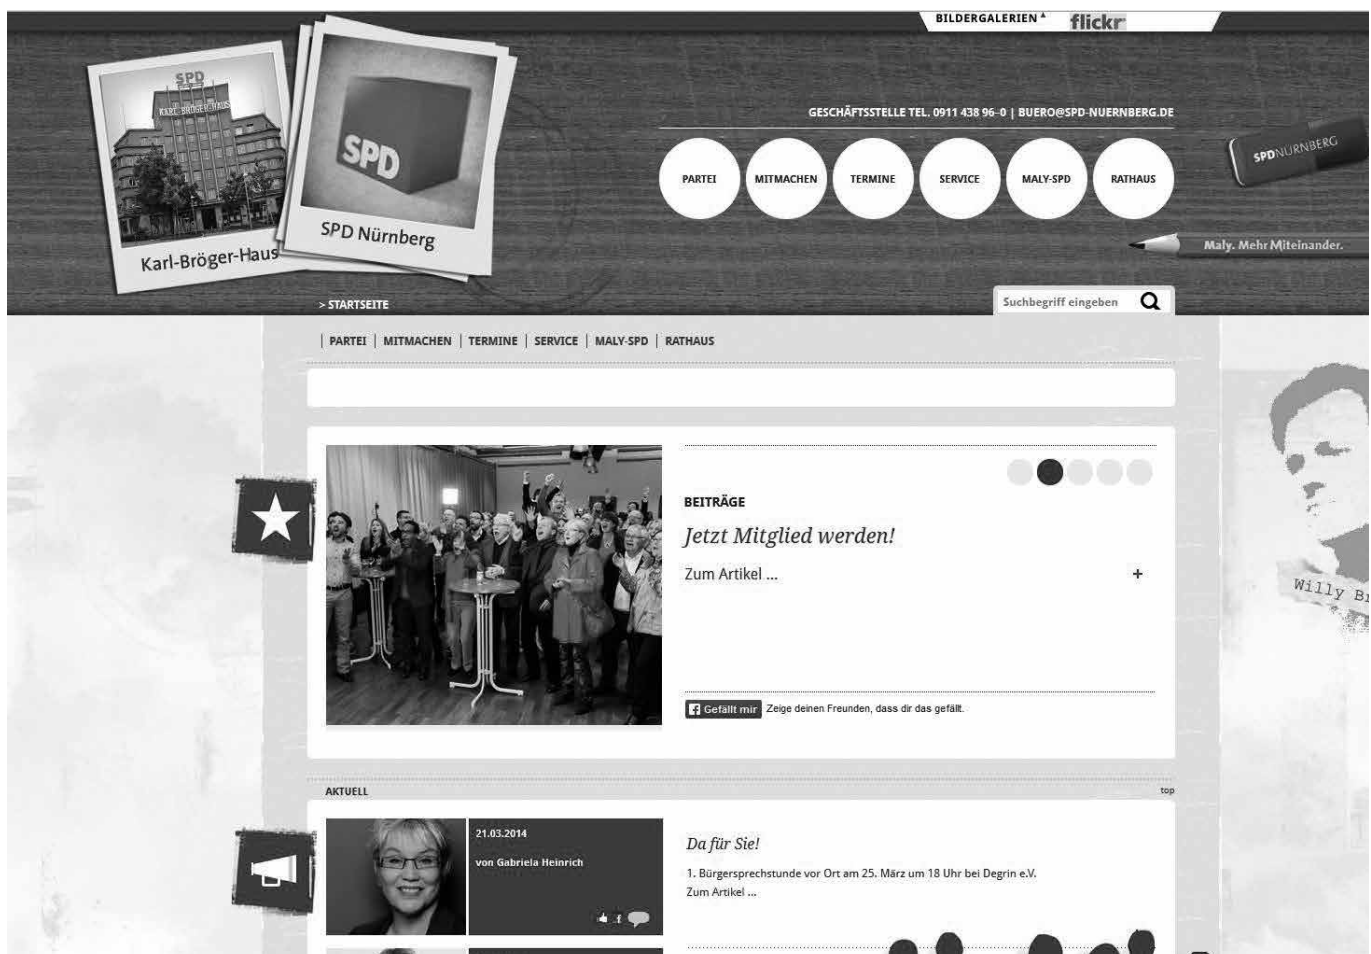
BILDERGALERIEN flickr

SPD
KARL-BRÖGER-HAUS
Karl-Bröger-Haus

SPD
SPD Nürnberg

GESCHÄFTSSTELLE TEL. 0911 438 96-0 | BUERO@SPD-NUERNBERG.DE

PARTEI
MITMACHEN
TERMINE
SERVICE
MALY-SPD
RATHAUS

SPDNÜRNBERG

Maly. Mehr Miteinander.

> STARTSEITE

Suchbegriff eingeben

| PARTEI | MITMACHEN | TERMINE | SERVICE | MALY-SPD | RATHAUS

BEITRÄGE
Jetzt Mitglied werden!
Zum Artikel ...
+

Gefällt mir Zeige deinen Freunden, dass dir das gefällt.

Willy B

AKTUELL
top

21.03.2014
von Gabriela Heinrich

Da für Sie!
1. Bürgersprechstunde vor Ort am 25. März um 18 Uhr bei Degrin e.V.
Zum Artikel ...